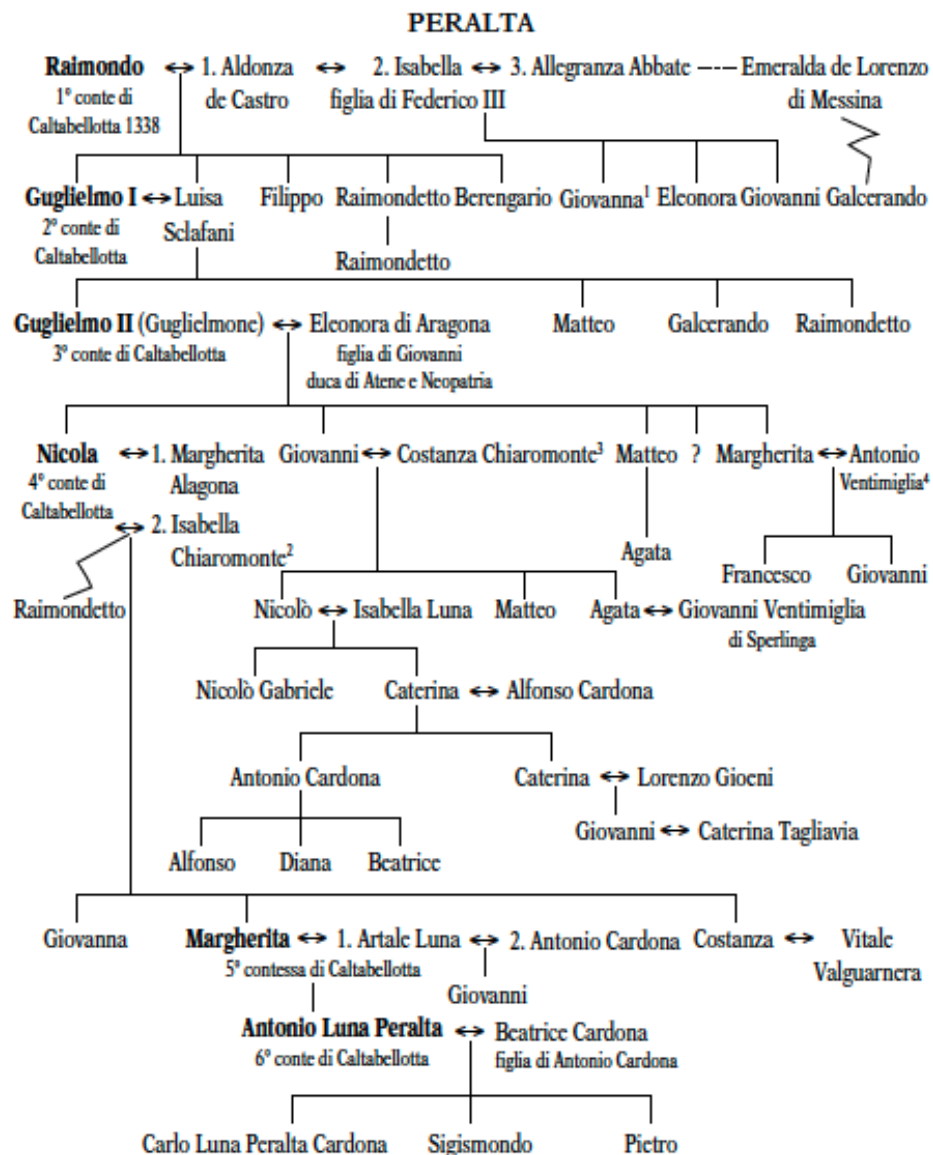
PERALTA

Raimondo ↔ 1. Aldonza de Castro ↔ 2. Isabella figlia di Federico III ↔ 3. Allegranza Abbate --- Emeralda de Lorenzo di Messina
1° conte di Caltabellotta 1338

Guglielmo I ↔ Luisa Sclafani   Filippo   Raimondetto   Berengario   Giovanna$^1$   Eleonora   Giovanni   Galcerando
2° conte di Caltabellotta

Raimondetto

Guglielmo II (Guglielmone) ↔ Eleonora di Aragona figlia di Giovanni duca di Atene e Neopatria   Matteo   Galcerando   Raimondetto
3° conte di Caltabellotta

Nicola ↔ 1. Margherita Alagona   Giovanni ↔ Costanza Chiaromonte$^3$   Matteo   ?   Margherita ↔ Antonio Ventimiglia$^4$
4° conte di Caltabellotta
↔ 2. Isabella Chiaromonte$^2$

Agata

Francesco   Giovanni

Raimondetto

Nicolò ↔ Isabella Luna   Matteo   Agata ↔ Giovanni Ventimiglia di Sperlinga

Nicolò Gabriele   Caterina ↔ Alfonso Cardona

Antonio Cardona   Caterina ↔ Lorenzo Gioeni

Giovanni ↔ Caterina Tagliavia

Alfonso   Diana   Beatrice

Giovanna   Margherita ↔ 1. Artale Luna ↔ 2. Antonio Cardona   Costanza ↔ Vitale Valguarnera
5° contessa di Caltabellotta

Giovanni

Antonio Luna Peralta ↔ Beatrice Cardona figlia di Antonio Cardona
6° conte di Caltabellotta

Carlo Luna Peralta Cardona   Sigismondo   Pietro